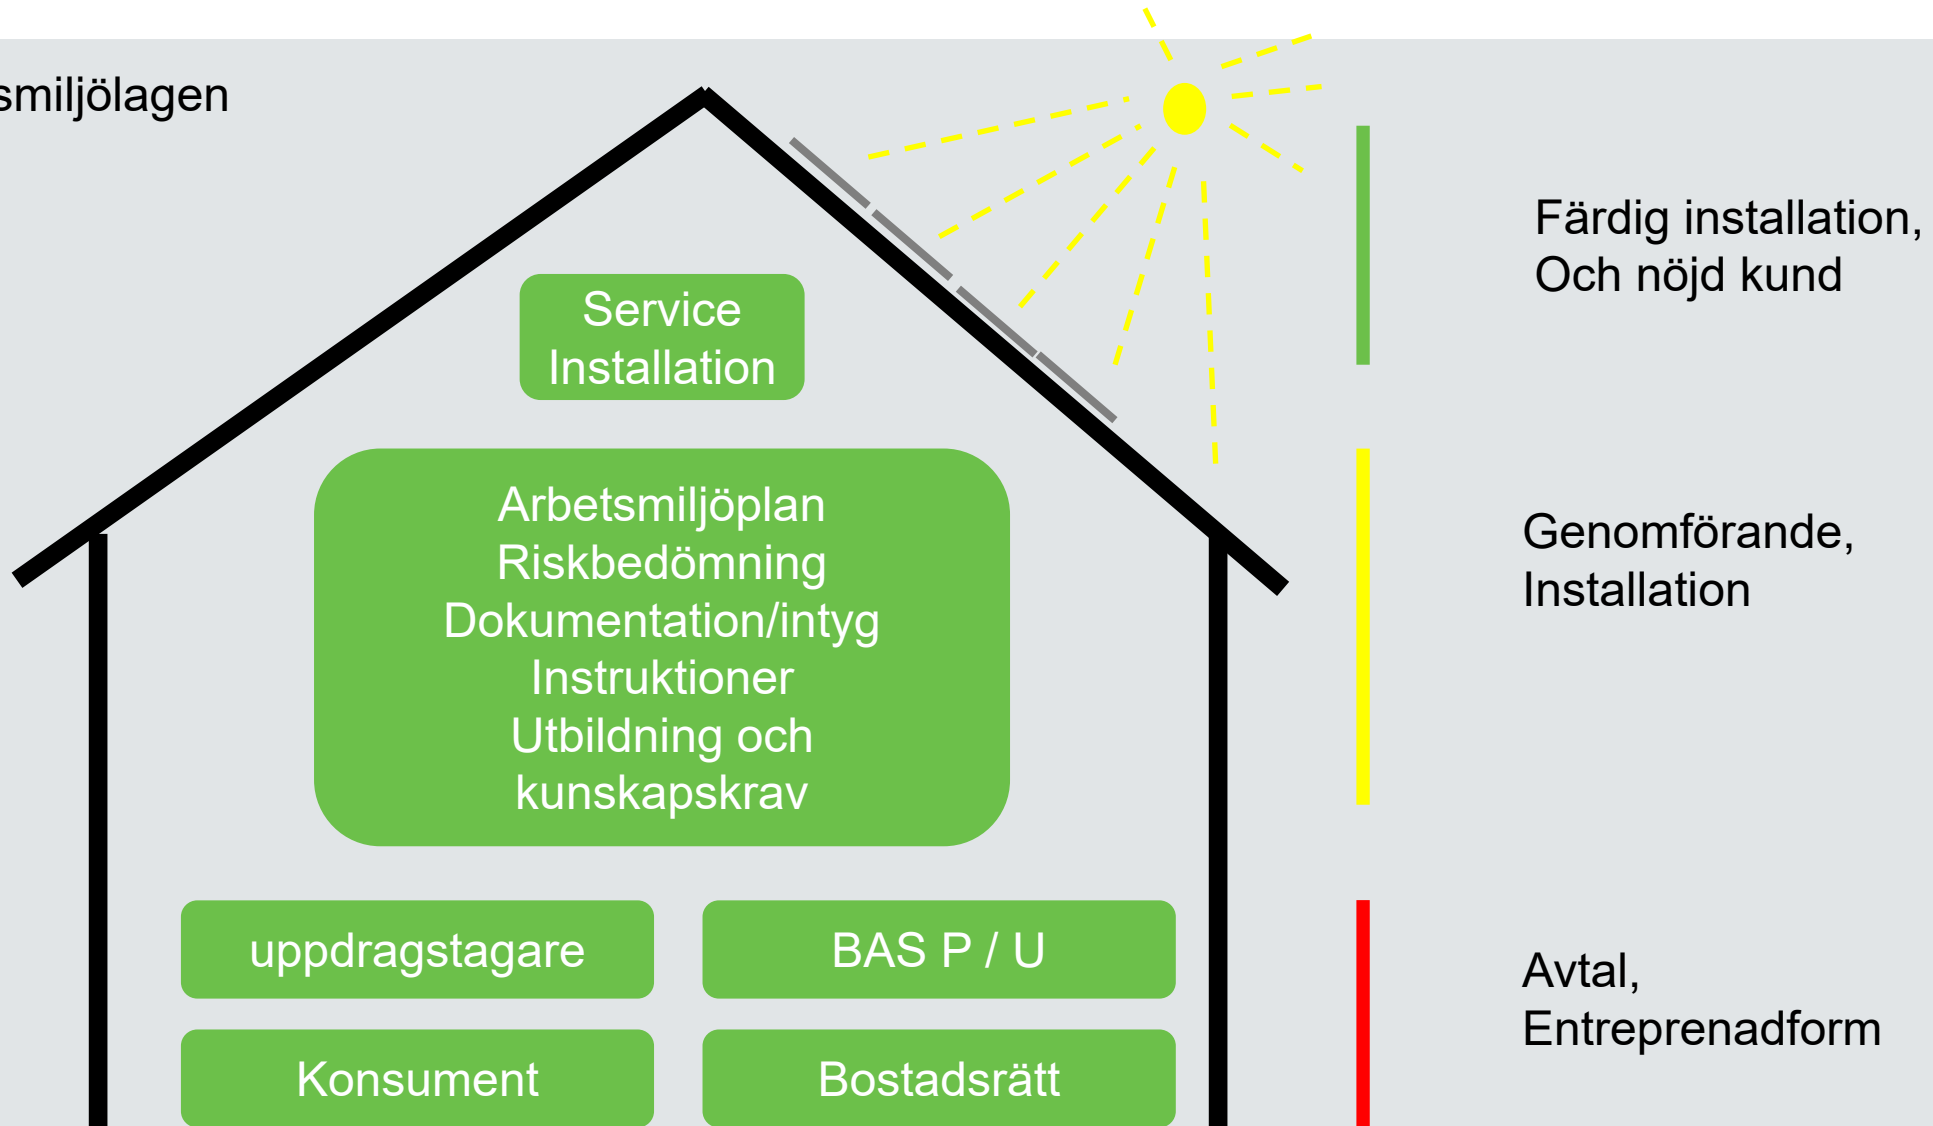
smiljölagen

Service Installation

Arbetsmiljöplan
Riskbedömning
Dokumentation/intyg
Instruktioner
Utbildning och kunskapskrav

uppdragstagare

BAS P / U

Konsument

Bostadsrätt

Färdig installation, Och nöjd kund

Genomförande, Installation

Avtal, Entreprenadform